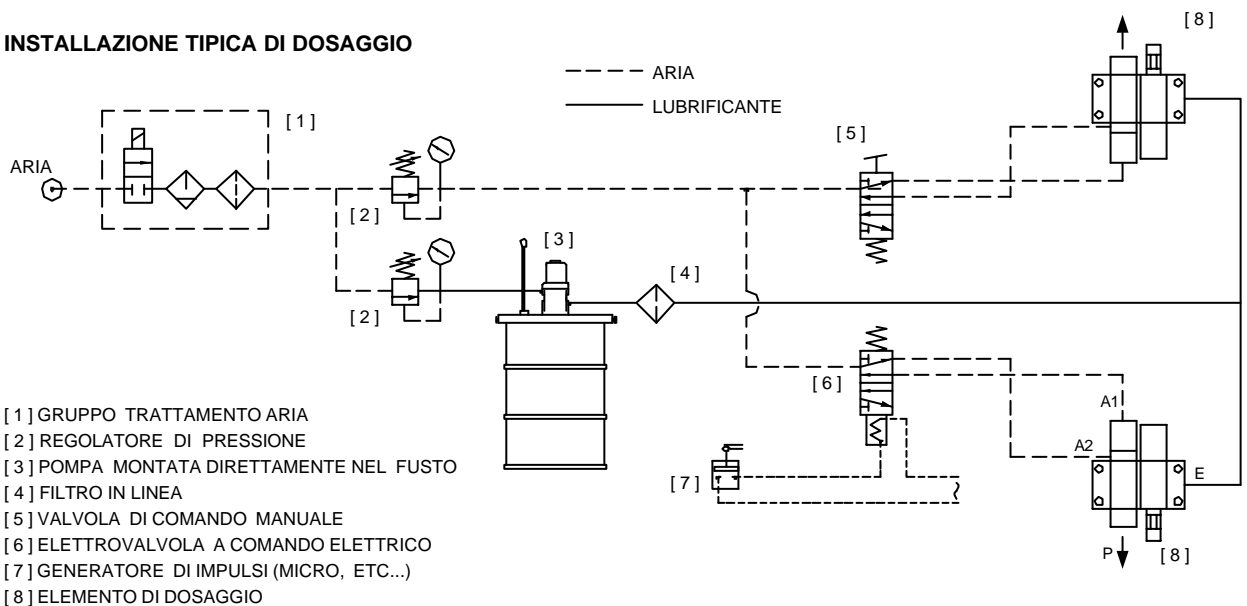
INSTALLAZIONE TIPICA DI DOSAGGIO

ARIA
LUBRIFICANTE

ARIA
[ 1 ]
[ 2 ]
[ 2 ]
[ 3 ]
[ 4 ]
[ 5 ]
[ 6 ]
[ 7 ]
[ 8 ]
A1
A2
E
P
[ 8 ]

[ 1 ] GRUPPO TRATTAMENTO ARIA
[ 2 ] REGOLATORE DI PRESSIONE
[ 3 ] POMPA MONTATA DIRETTAMENTE NEL FUSTO
[ 4 ] FILTRO IN LINEA
[ 5 ] VALVOLA DI COMANDO MANUALE
[ 6 ] ELETTROVALVOLA A COMANDO ELETTRICO
[ 7 ] GENERATORE DI IMPULSI (MICRO, ETC...)
[ 8 ] ELEMENTO DI DOSAGGIO